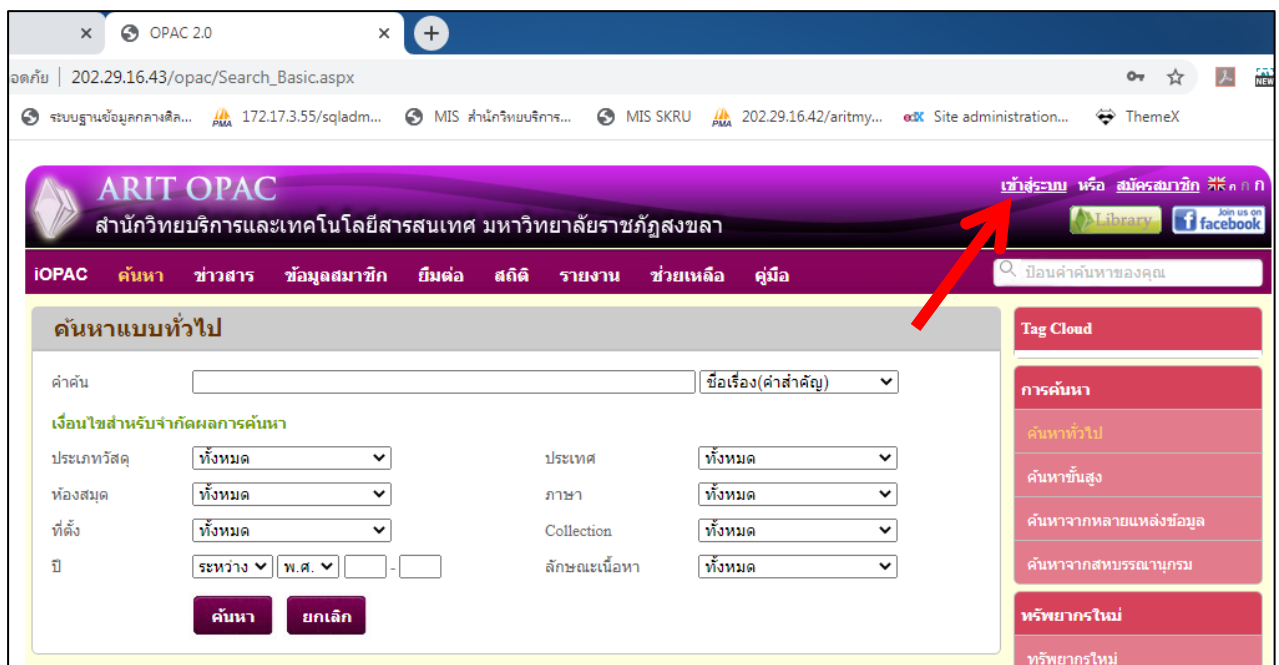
OPAC 2.0

อดภัย | 202.29.16.43/opac/Search_Basic.aspx

ระบบฐานข้อมูลกลางศิล... 172.17.3.55/sqladm... MIS สำนักวิทยบริการ... MIS SKRU 202.29.16.42/aritmy... Site administration... ThemeX

ARIT OPAC
สำนักวิทยบริการและเทคโนโลยีสารสนเทศ มหาวิทยาลัยราชภัฏสงขลา

เข้าสู่ระบบ หรือ สมัครสมาชิก ก ก

Library Join us on facebook

iOPAC ค้นหา ข่าวสาร ข้อมูลสมาชิก ยืมต่อ สถิติ รายงาน ช่วยเหลือ คู่มือ

ป้อนคำค้นหาของคุณ

ค้นหาแบบทั่วไป

คำค้น ชื่อเรื่อง(คำสำคัญ)

เงื่อนไขสำหรับจำกัดผลการค้นหา

| | | | |
|---|---|---|---|
| ประเภทวัสดุ | ทั้งหมด | ประเทศ | ทั้งหมด |
| ห้องสมุด | ทั้งหมด | ภาษา | ทั้งหมด |
| ที่ตั้ง | ทั้งหมด | Collection | ทั้งหมด |
| ปี | ระหว่าง พ.ศ. - | ลักษณะเนื้อหา | ทั้งหมด |

ค้นหา ยกเลิก

Tag Cloud

การค้นหา
ค้นหาทั่วไป
ค้นหาขั้นสูง
ค้นหาจากหลายแหล่งข้อมูล
ค้นหาจากสหบรรณานุกรม

ทรัพยากรใหม่
ทรัพยากรใหม่